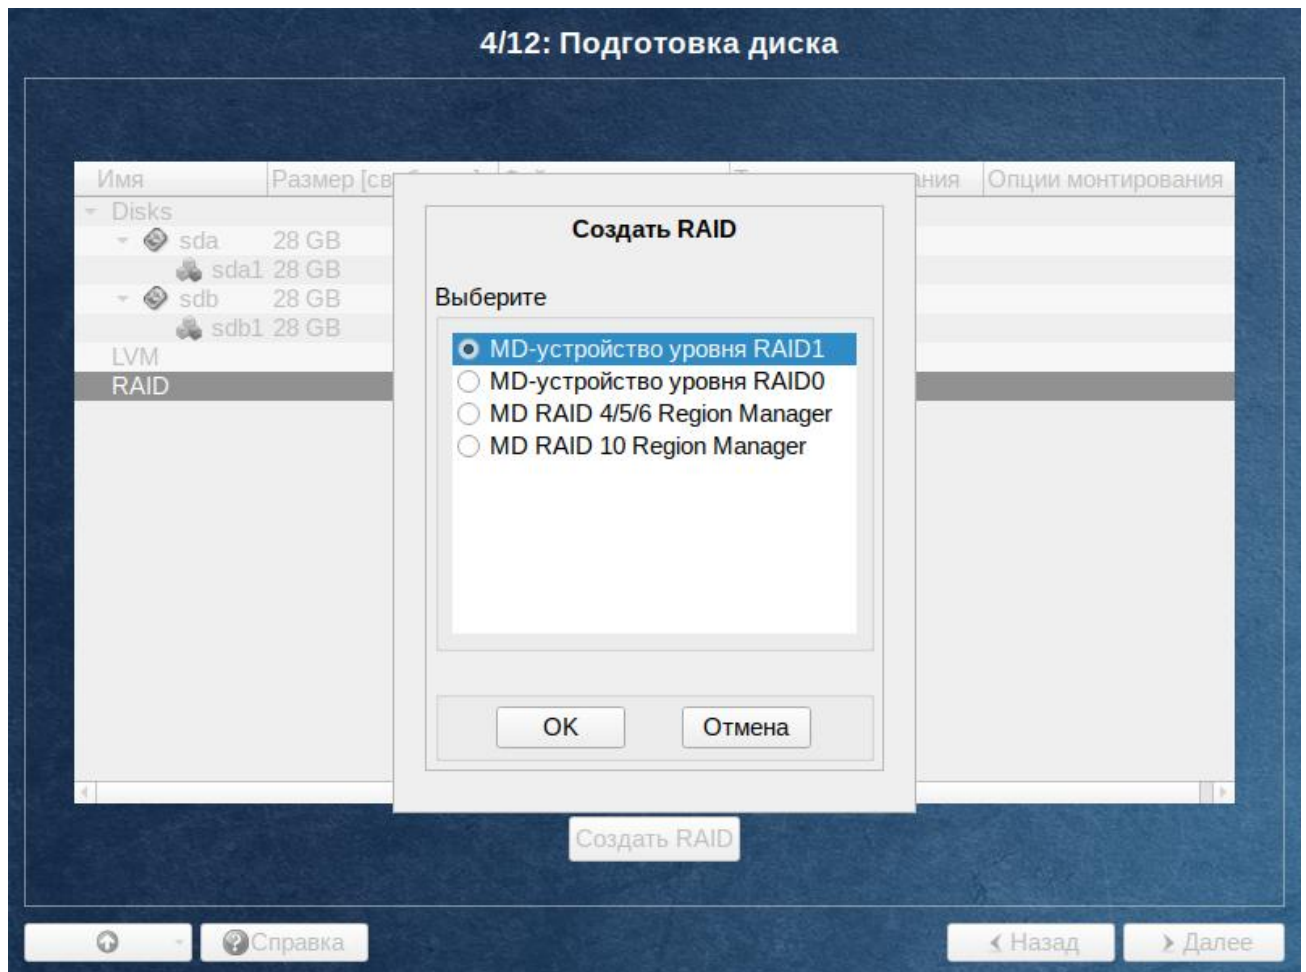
4/12: Подготовка диска

| Имя | Размер [св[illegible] | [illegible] | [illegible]ния | Опции монтирования |
|---|---|---|---|---|
| Disks | | | | |
| sda | 28 GB | | | |
| sda1 | 28 GB | | | |
| sdb | 28 GB | | | |
| sdb1 | 28 GB | | | |
| LVM | | | | |
| RAID | | | | |

Создать RAID

Выберите

MD-устройство уровня RAID1
MD-устройство уровня RAID0
MD RAID 4/5/6 Region Manager
MD RAID 10 Region Manager

OK
Отмена

Создать RAID

Справка

Назад
Далее